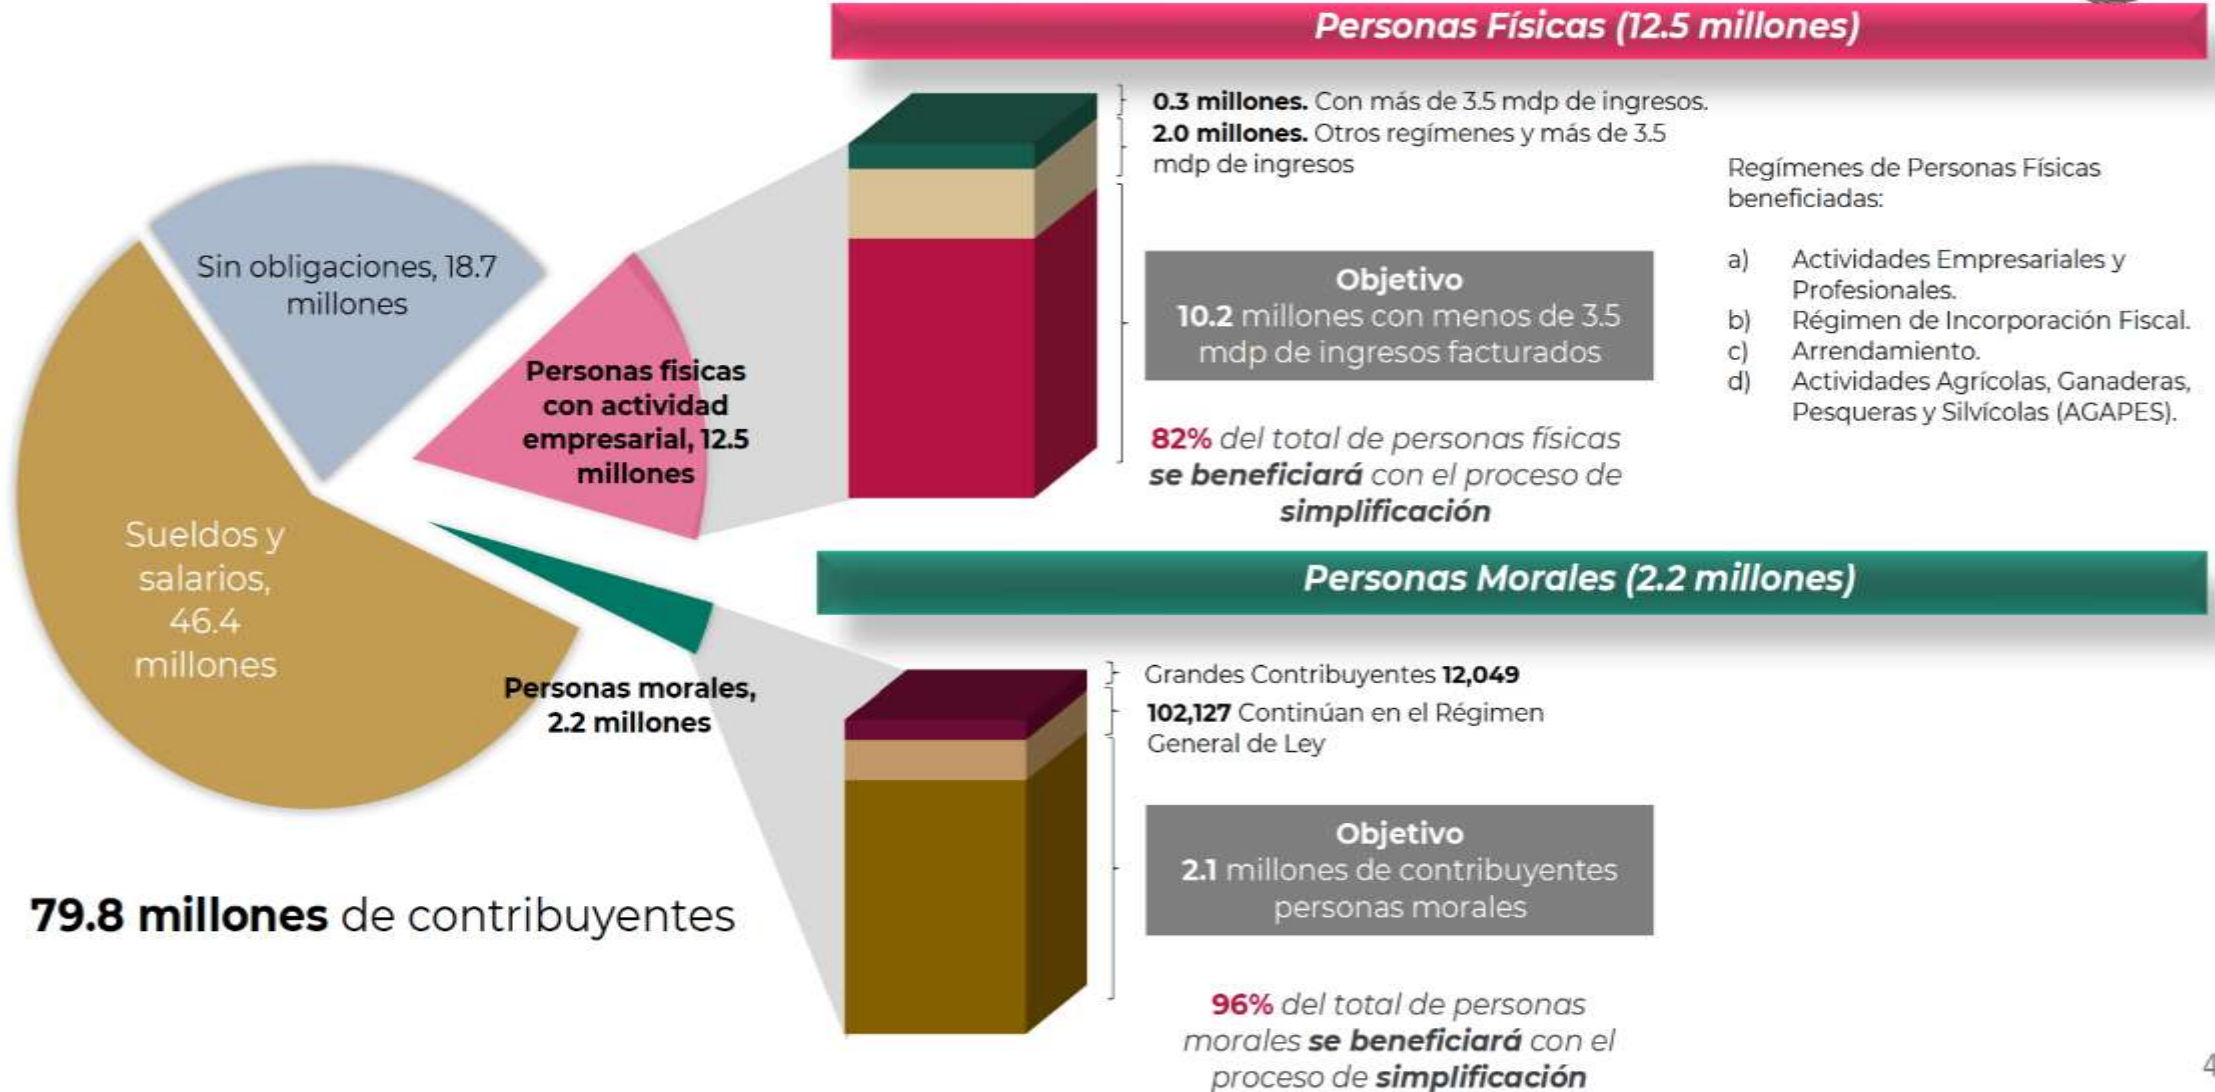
Personas Físicas (12.5 millones)

0.3 millones. Con más de 3.5 mdp de ingresos.
2.0 millones. Otros regímenes y más de 3.5 mdp de ingresos

Objetivo
10.2 millones con menos de 3.5 mdp de ingresos facturados

82% del total de personas físicas se beneficiará con el proceso de simplificación

Regímenes de Personas Físicas beneficiadas:

a) Actividades Empresariales y Profesionales.
b) Régimen de Incorporación Fiscal.
c) Arrendamiento.
d) Actividades Agrícolas, Ganaderas, Pesqueras y Silvícolas (AGAPES).

Sin obligaciones, 18.7 millones

Personas fisicas con actividad empresarial, 12.5 millones

Sueldos y salarios, 46.4 millones

Personas morales, 2.2 millones

79.8 millones de contribuyentes

Personas Morales (2.2 millones)

Grandes Contribuyentes 12,049
102,127 Continúan en el Régimen General de Ley

Objetivo
2.1 millones de contribuyentes personas morales

96% del total de personas morales se beneficiará con el proceso de simplificación

4